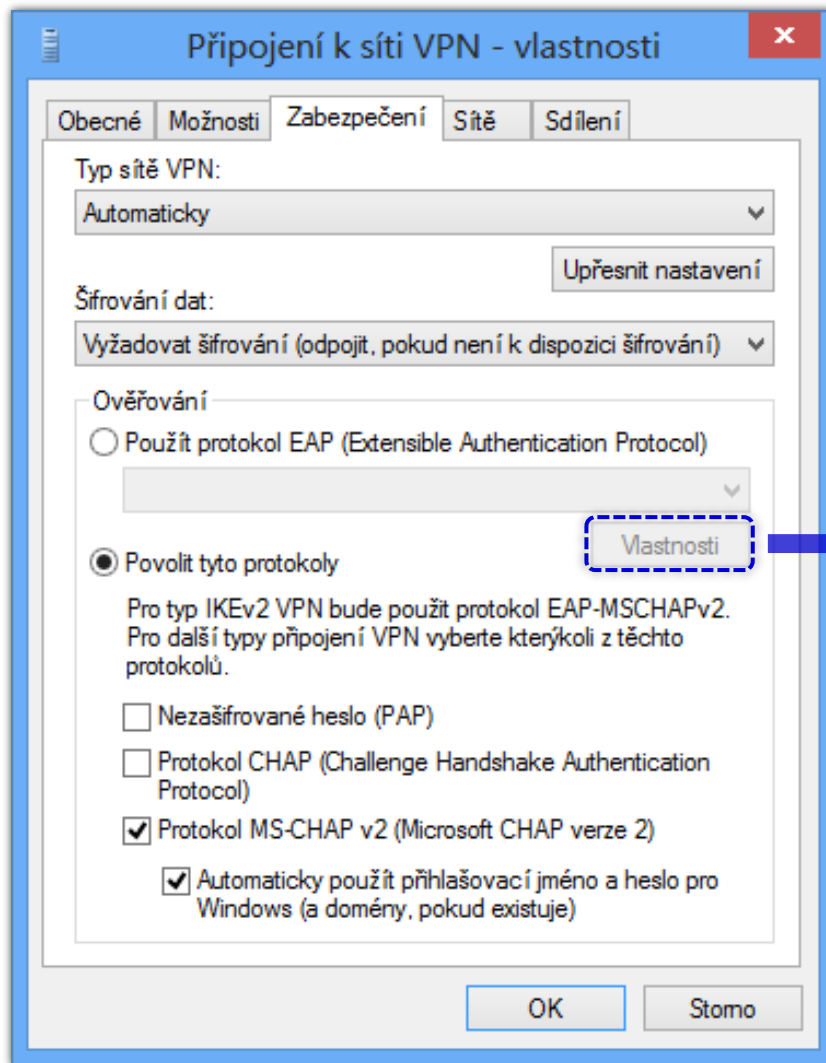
Připojení k síti VPN - vlastnosti

Obecné | Možnosti | Zabezpečení | Sítě | Sdílení

Typ sítě VPN:
Automaticky

Upřesnit nastavení

Šifrování dat:
Vyžadovat šifrování (odpojit, pokud není k dispozici šifrování)

Ověřování
Použít protokol EAP (Extensible Authentication Protocol)

Vlastnosti

Povolit tyto protokoly

Pro typ IKEv2 VPN bude použit protokol EAP-MSCHAPv2. Pro další typy připojení VPN vyberte kterýkoli z těchto protokolů.

Nezašifrované heslo (PAP)
Protokol CHAP (Challenge Handshake Authentication Protocol)
Protokol MS-CHAP v2 (Microsoft CHAP verze 2)
Automaticky použít přihlašovací jméno a heslo pro Windows (a domény, pokud existuje)

OK
Storno